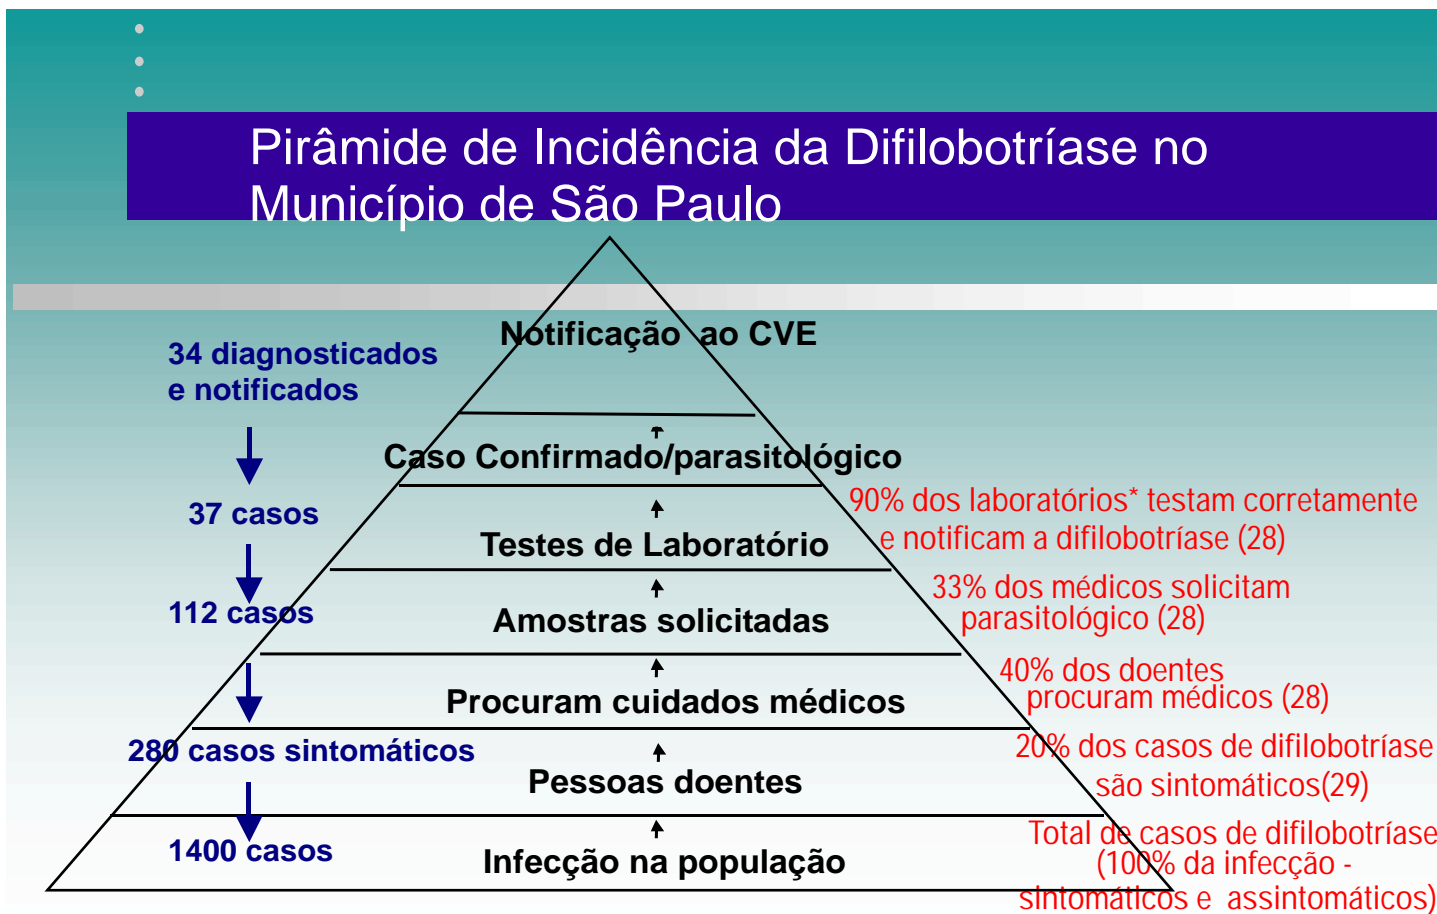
Pirâmide de Incidência da Difilobotríase no Município de São Paulo

Notificação ao CVE

34 diagnosticados e notificados

Caso Confirmado/parasitológico

37 casos

90% dos laboratórios* testam corretamente e notificam a difilobotríase (28)

Testes de Laboratório

112 casos

33% dos médicos solicitam parasitológico (28)

Amostras solicitadas

40% dos doentes procuram médicos (28)

Procuram cuidados médicos

280 casos sintomáticos

20% dos casos de difilobotríase são sintomáticos(29)

Pessoas doentes

1400 casos

Total de casos de difilobotríase (100% da infecção - sintomáticos e assintomáticos)

Infecção na população